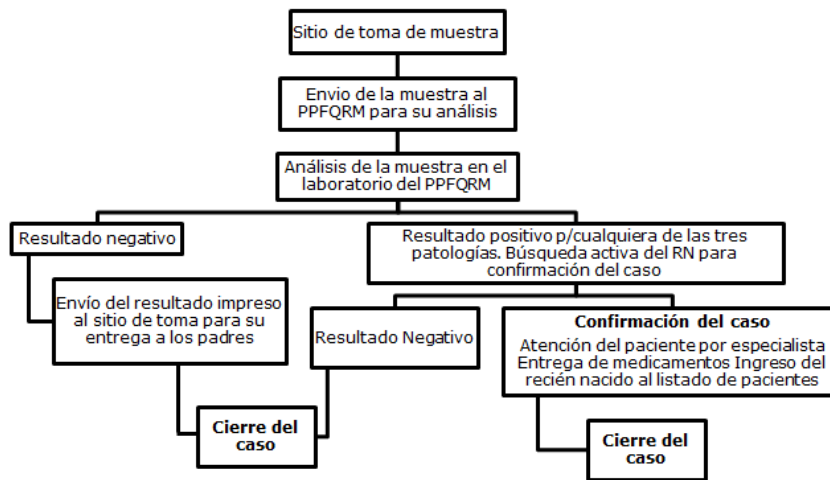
Sitio de toma de muestra

Envio de la muestra al PPFQRM para su análisis

Análisis de la muestra en el laboratorio del PPFQRM

Resultado negativo

Resultado positivo p/cualquiera de las tres patologías. Búsqueda activa del RN para confirmación del caso

Envío del resultado impreso al sitio de toma para su entrega a los padres

Resultado Negativo

Confirmación del caso
Atención del paciente por especialista Entrega de medicamentos Ingreso del recién nacido al listado de pacientes

Cierre del caso

Cierre del caso